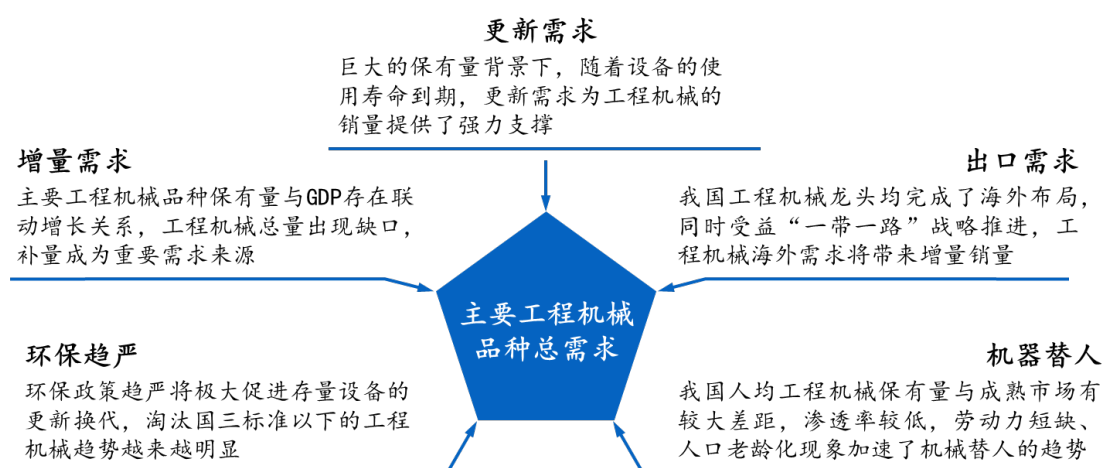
更新需求

巨大的保有量背景下，随着设备的使用寿命到期，更新需求为工程机械的销量提供了强力支撑

增量需求

主要工程机械品种保有量与GDP存在联动增长关系，工程机械总量出现缺口，补量成为重要需求来源

出口需求

我国工程机械龙头均完成了海外布局，同时受益“一带一路”战略推进，工程机械海外需求将带来增量销量

主要工程机械品种总需求

环保趋严

环保政策趋严将极大促进存量设备的更新换代，淘汰国三标准以下的工程机械趋势越来越明显

机器替人

我国人均工程机械保有量与成熟市场有较大差距，渗透率较低，劳动力短缺、人口老龄化现象加速了机械替人的趋势